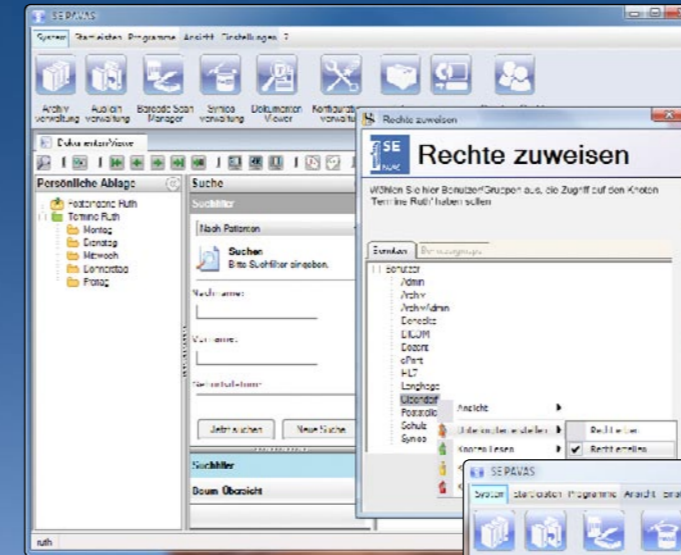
SEPAVAS

System Startleisten Programme Ansicht Einstellungen ?

Archiv verwaltung Auskunft verwaltung Barcode Scan Manager Syntos verwaltung Dokumenten Viewer Konfiguration verwalt

DokumentenViewer

Persönliche Ablage

Persönliche Ruth
Termine Ruth
Montag
Dienstag
Mittwoch
Donnerstag
Freitag

Suche

Suchfilter

Nach Patienten

Suchen
Bitte Suchfilter eingeben.

Nachname:

Vorname:

Geburtsdatum:

Jetzt suchen Neue Suche

Suchfilter

Baum Übersicht

ruth

Rechte zuweisen

SE

Rechte zuweisen

Wählen Sie hier Benutzer/Gruppen aus, die Zugriff auf den Knoten Termine Ruth haben sollen

Benutzer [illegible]

Benutzer
Admin
Archiv
ArchivAdmin
Dienste
DICOM
Dozent
ePort
HL7
Langhage
Ubender
Postarbeit
Schulz
Syneos

Ansicht
Unterknoten erstellen
Knoten lesen

Recht lesen
Recht erstellen

SEPAVAS

System Startleisten Programme Ansicht Eins